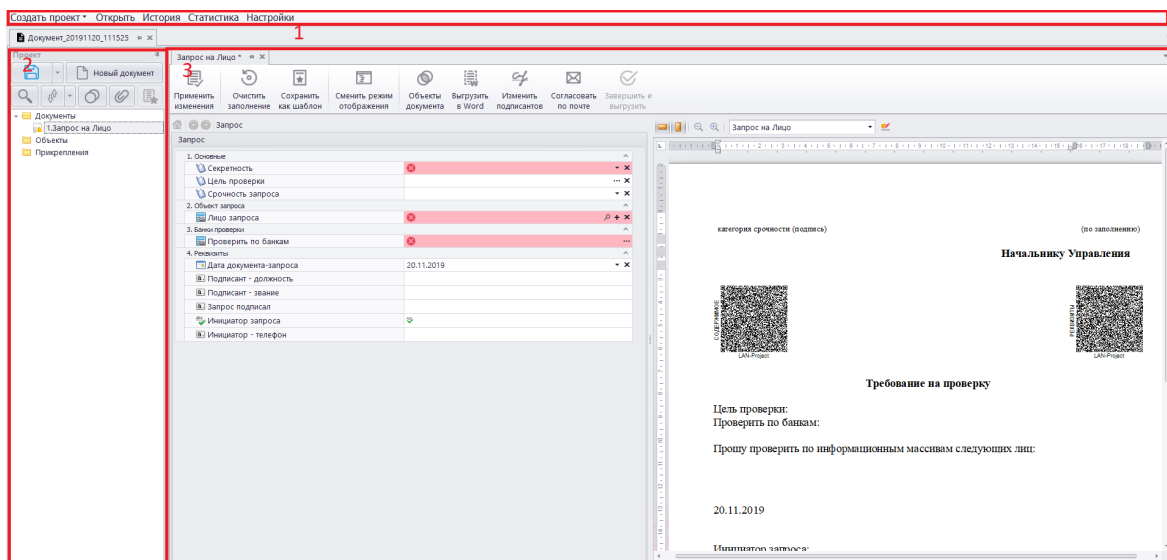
Создать проект ▾ Открыть История Статистика Настройки
1
Документ_20191120_111525
Проект
2
Новый документ
Документы
1.Запрос на Лицо
Объекты
Прикрепления
Запрос на Лицо *
3
Применить изменения
Очистить заполнение
Сохранить как шаблон
Сменить режим отображения
Объекты документа
Выгрузить в Word
Изменить подписантов
Согласовать по почте
Завершить и выгрузить
Запрос
Запрос
1. Основные
Секретность
Цель проверки
Срочность запроса
2. Объект запроса
Лицо запроса
3. Банки проверки
Проверить по банкам
4. Реквизиты
Дата документа-запроса | 20.11.2019
Подписант - должность
Подписант - звание
Запрос подписал
Инициатор запроса
Инициатор - телефон
Запрос на Лицо
категория срочности (подпись)
(по заполнению)
Начальнику Управления
СОДЕРЖАНИЕ
LAN-Project
РЕКВИЗИТЫ
LAN-Project
Требование на проверку
Цель проверки:
Проверить по банкам:
Прошу проверить по информационным массивам следующих лиц:
20.11.2019
Инициатор запроса: